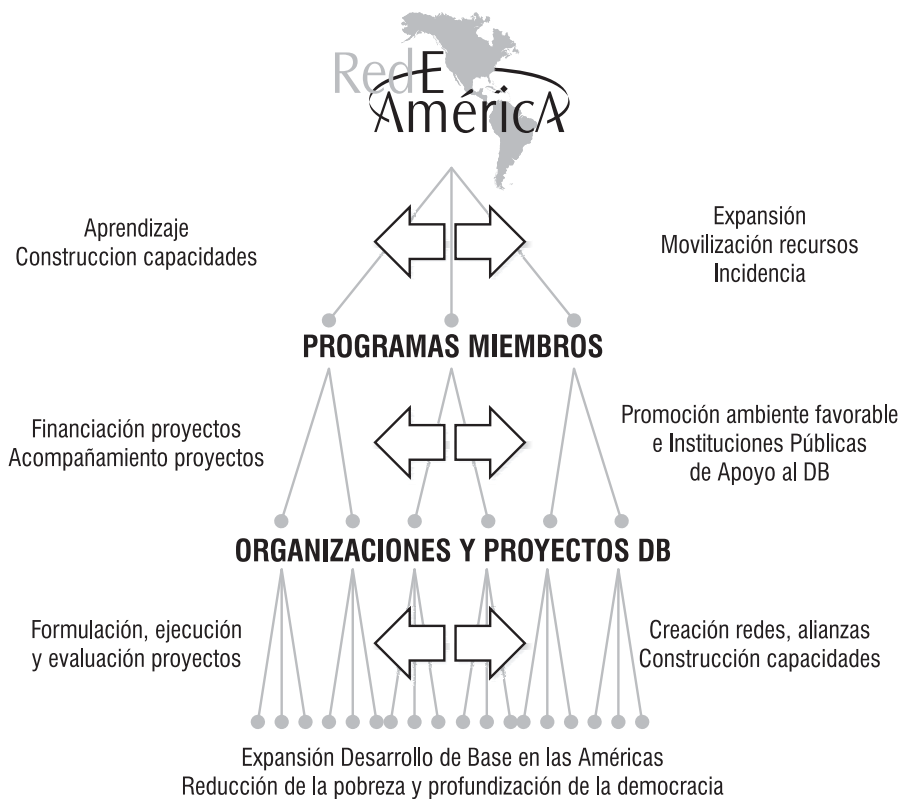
RedEAméricA

Aprendizaje
Construccion capacidades

Expansión
Movilización recursos
Incidencia

PROGRAMAS MIEMBROS

Financiación proyectos
Acompañamiento proyectos

Promoción ambiente favorable
e Instituciones Públicas
de Apoyo al DB

ORGANIZACIONES Y PROYECTOS DB

Formulación, ejecución
y evaluación proyectos

Creación redes, alianzas
Construcción capacidades

Expansión Desarrollo de Base en las Américas
Reducción de la pobreza y profundización de la democracia